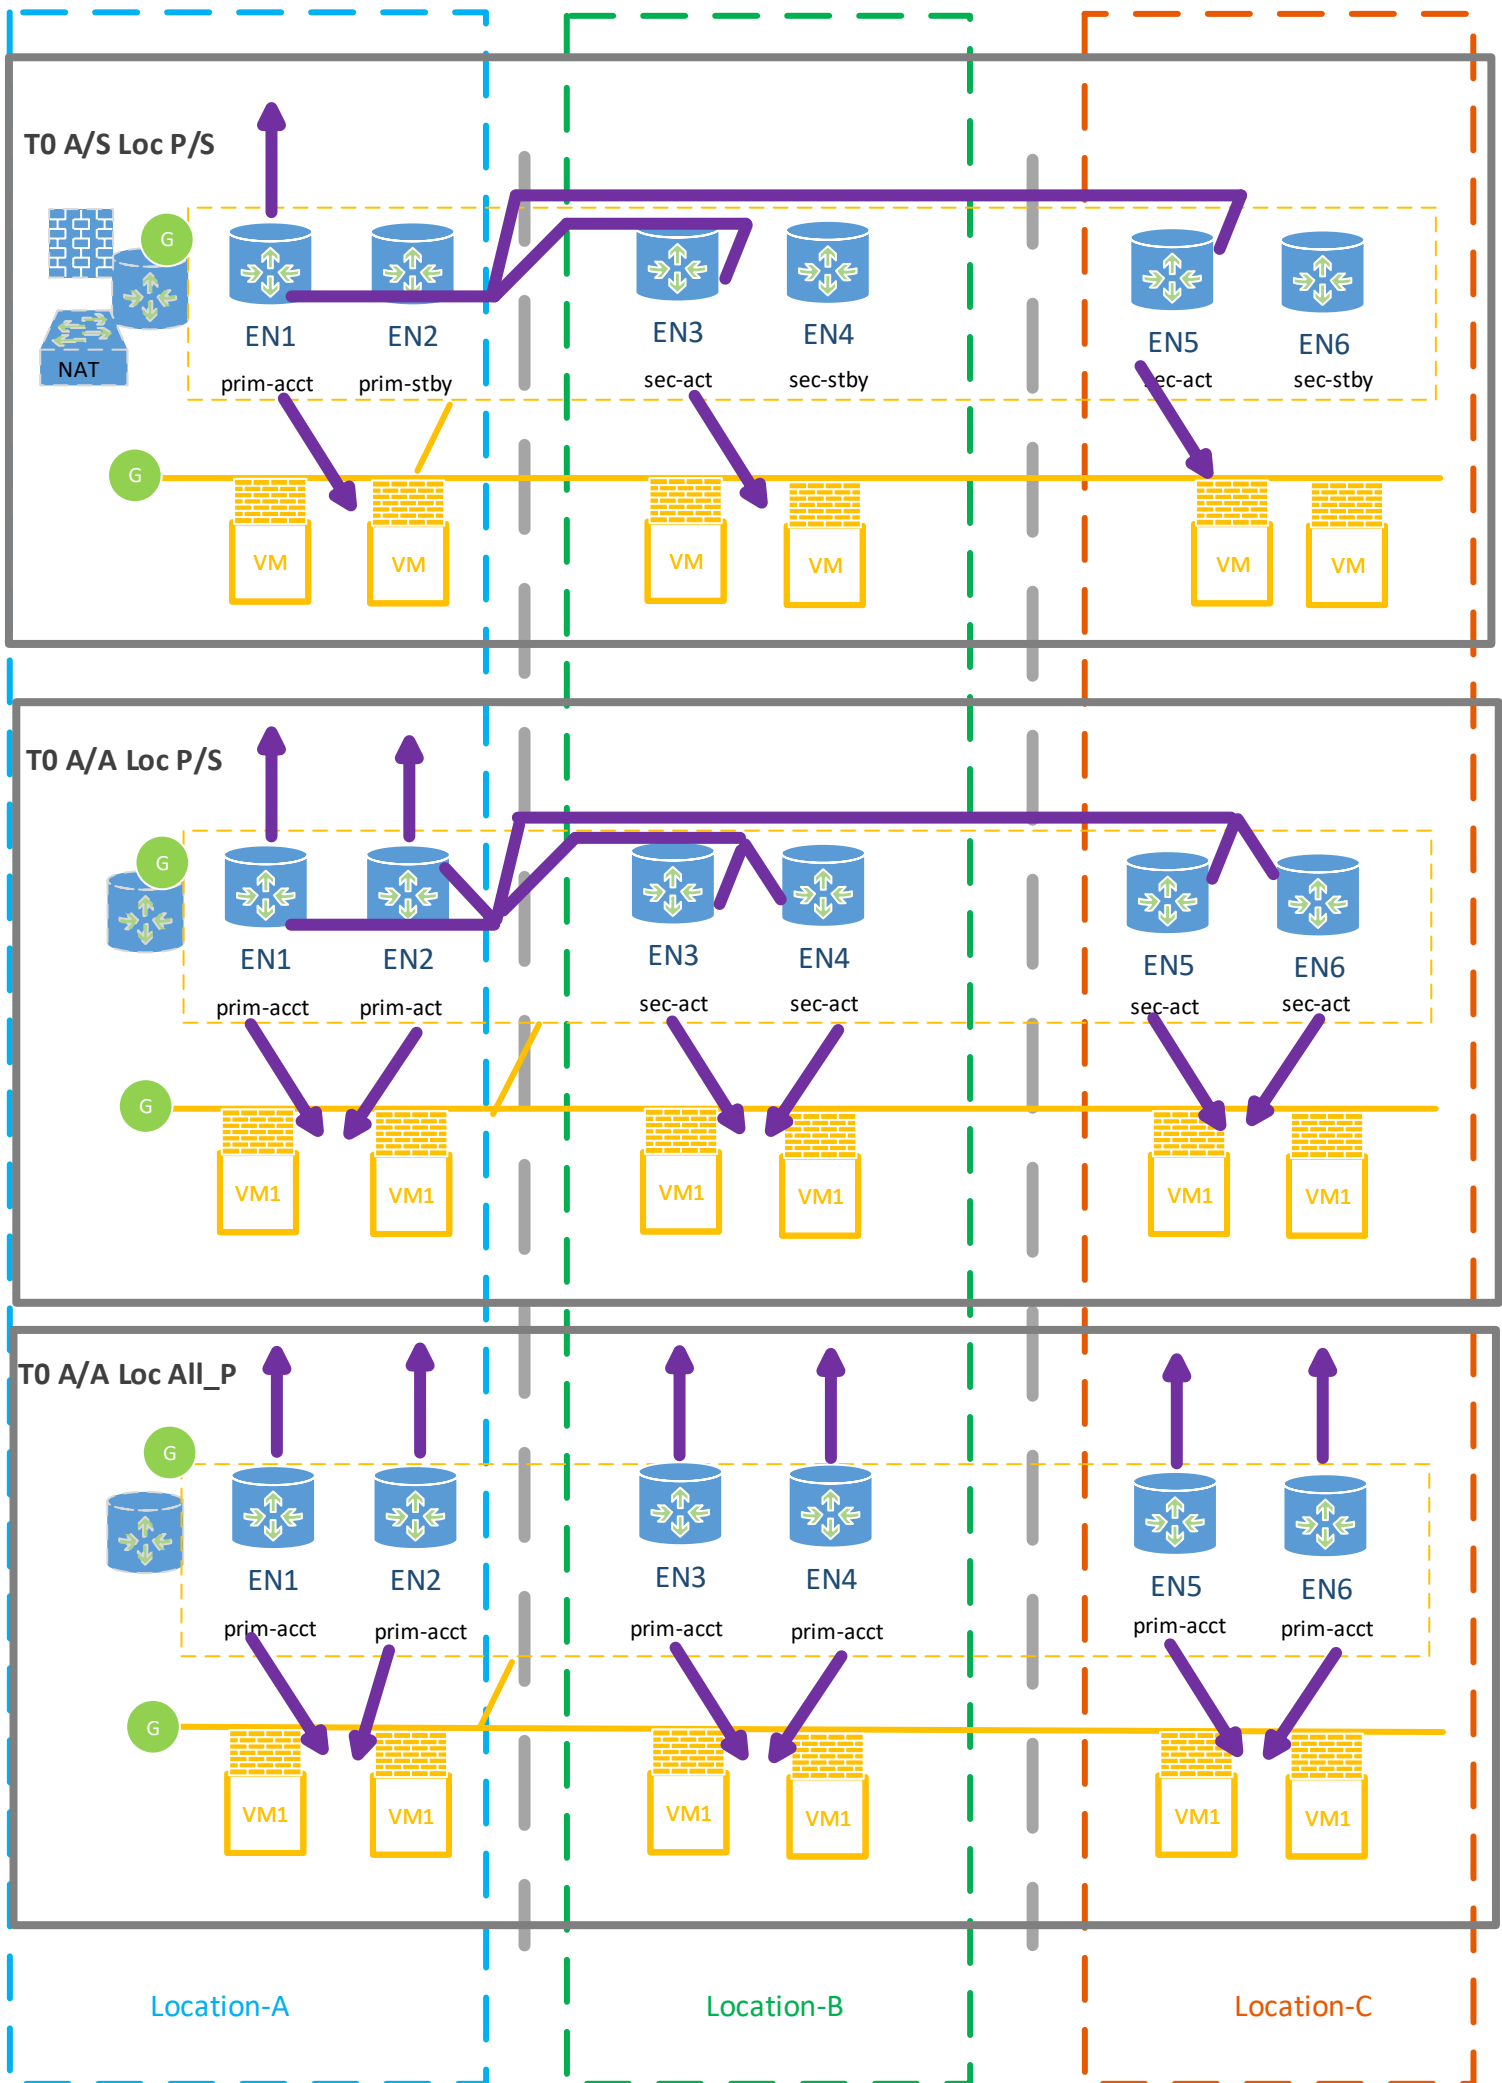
T0 A/S Loc P/S

G

NAT

EN1 prim-acct

EN2 prim-stby

EN3 sec-act

EN4 sec-stby

EN5 sec-act

EN6 sec-stby

G

VM VM VM VM VM VM

T0 A/A Loc P/S

G

EN1 prim-acct

EN2 prim-act

EN3 sec-act

EN4 sec-act

EN5 sec-act

EN6 sec-act

G

VM1 VM1 VM1 VM1 VM1 VM1

T0 A/A Loc All_P

G

EN1 prim-acct

EN2 prim-acct

EN3 prim-acct

EN4 prim-acct

EN5 prim-acct

EN6 prim-acct

G

VM1 VM1 VM1 VM1 VM1 VM1

Location-A

Location-B

Location-C